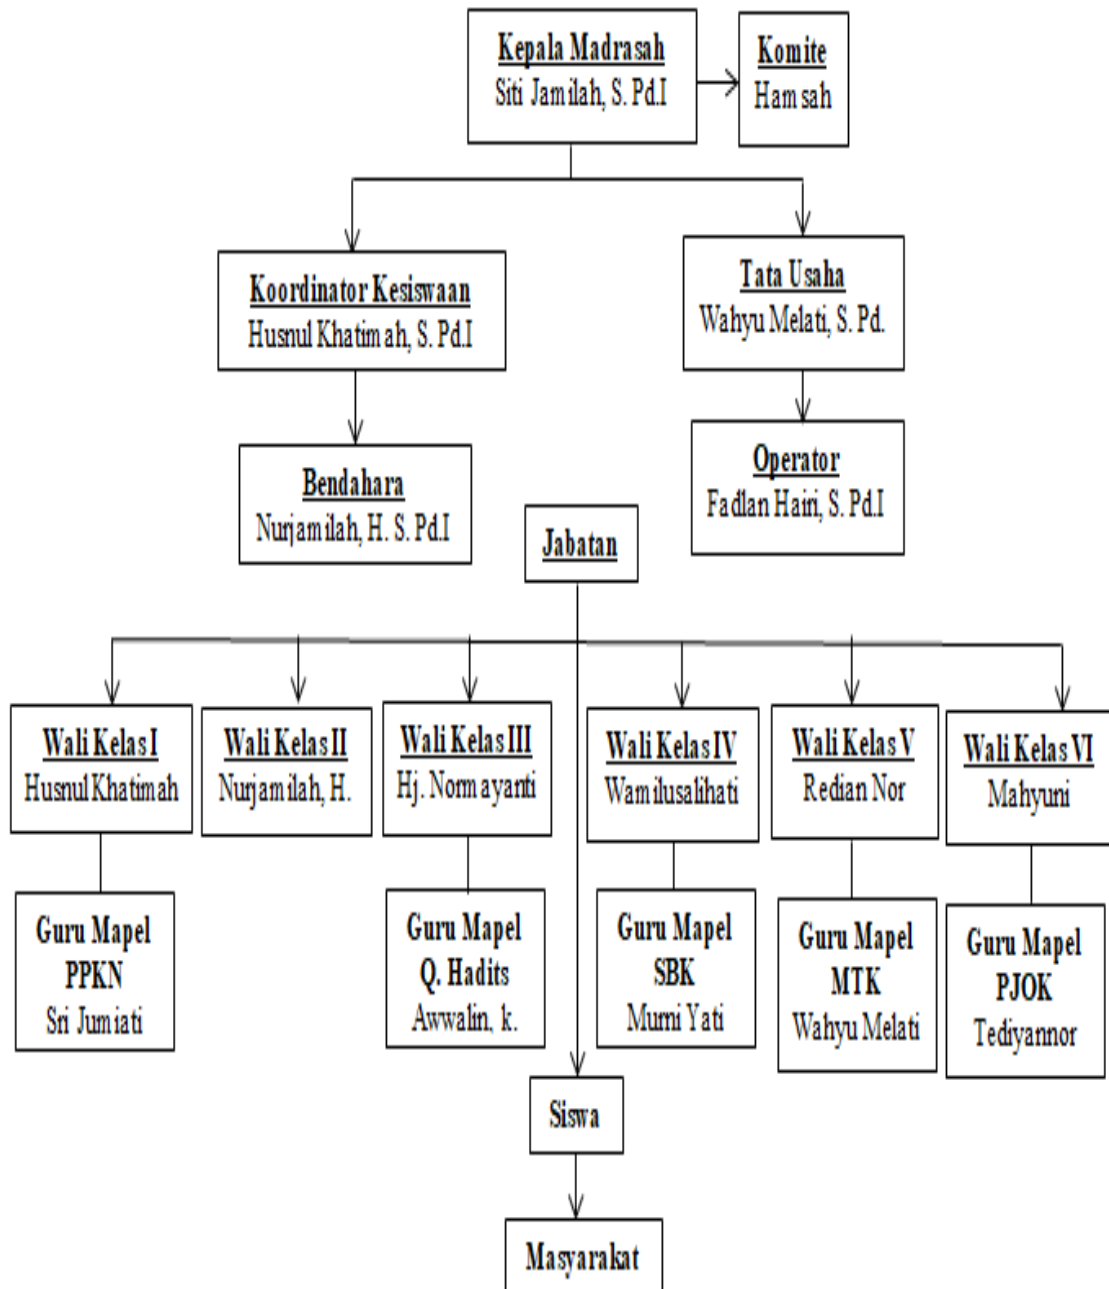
Kepala Madrasah
Siti Jamilah, S. Pd.I

Komite
Hamsah

Koordinator Kesiswaan
Husnul Khatimah, S. Pd.I

Tata Usaha
Wahyu Melati, S. Pd.

Bendahara
Nurjamilah, H. S. Pd.I

Operator
Fadlan Hairi, S. Pd.I

Jabatan

Wali Kelas I
Husnul Khatimah

Wali Kelas II
Nurjamilah, H.

Wali Kelas III
Hj. Normayanti

Wali Kelas IV
Wamilusalihati

Wali Kelas V
Redian Nor

Wali Kelas VI
Mahyuni

Guru Mapel
PPKN
Sri Jumiati

Guru Mapel
Q. Hadits
Awwalin, k.

Guru Mapel
SBK
Murni Yati

Guru Mapel
MTK
Wahyu Melati

Guru Mapel
PJOK
Tediyannor

Siswa

Masyarakat